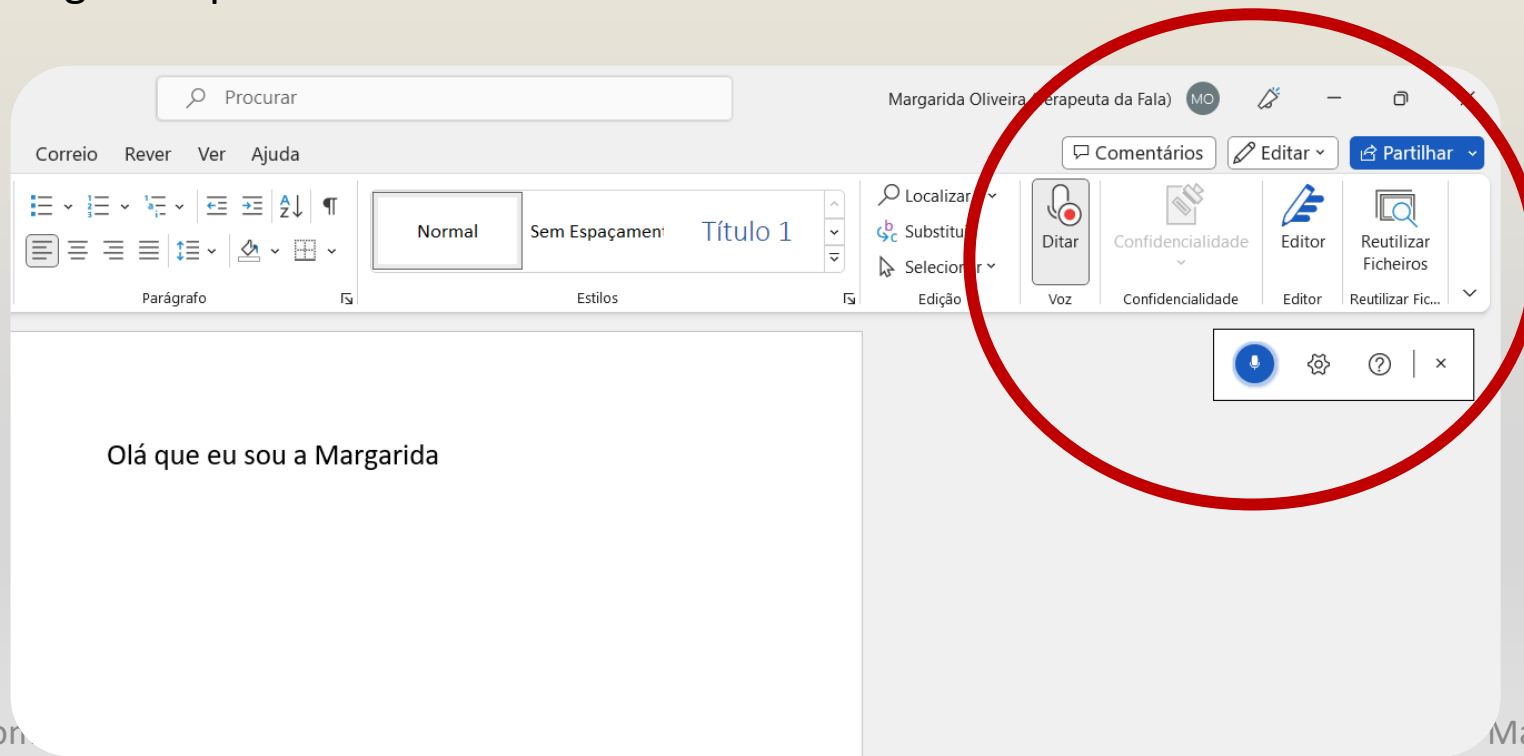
Procurar

Margarida Oliveira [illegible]erapeuta da Fala) MO

Correio Rever Ver Ajuda

Comentários Editar Partilhar

Normal Sem Espaçament Título 1

Localizar
Substitu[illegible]
Selecio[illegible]r

Ditar

Confidencialidade

Editor

Reutilizar Ficheiros

Parágrafo Estilos Edição Voz Confidencialidade Editor Reutilizar Fic...

Olá que eu sou a Margarida